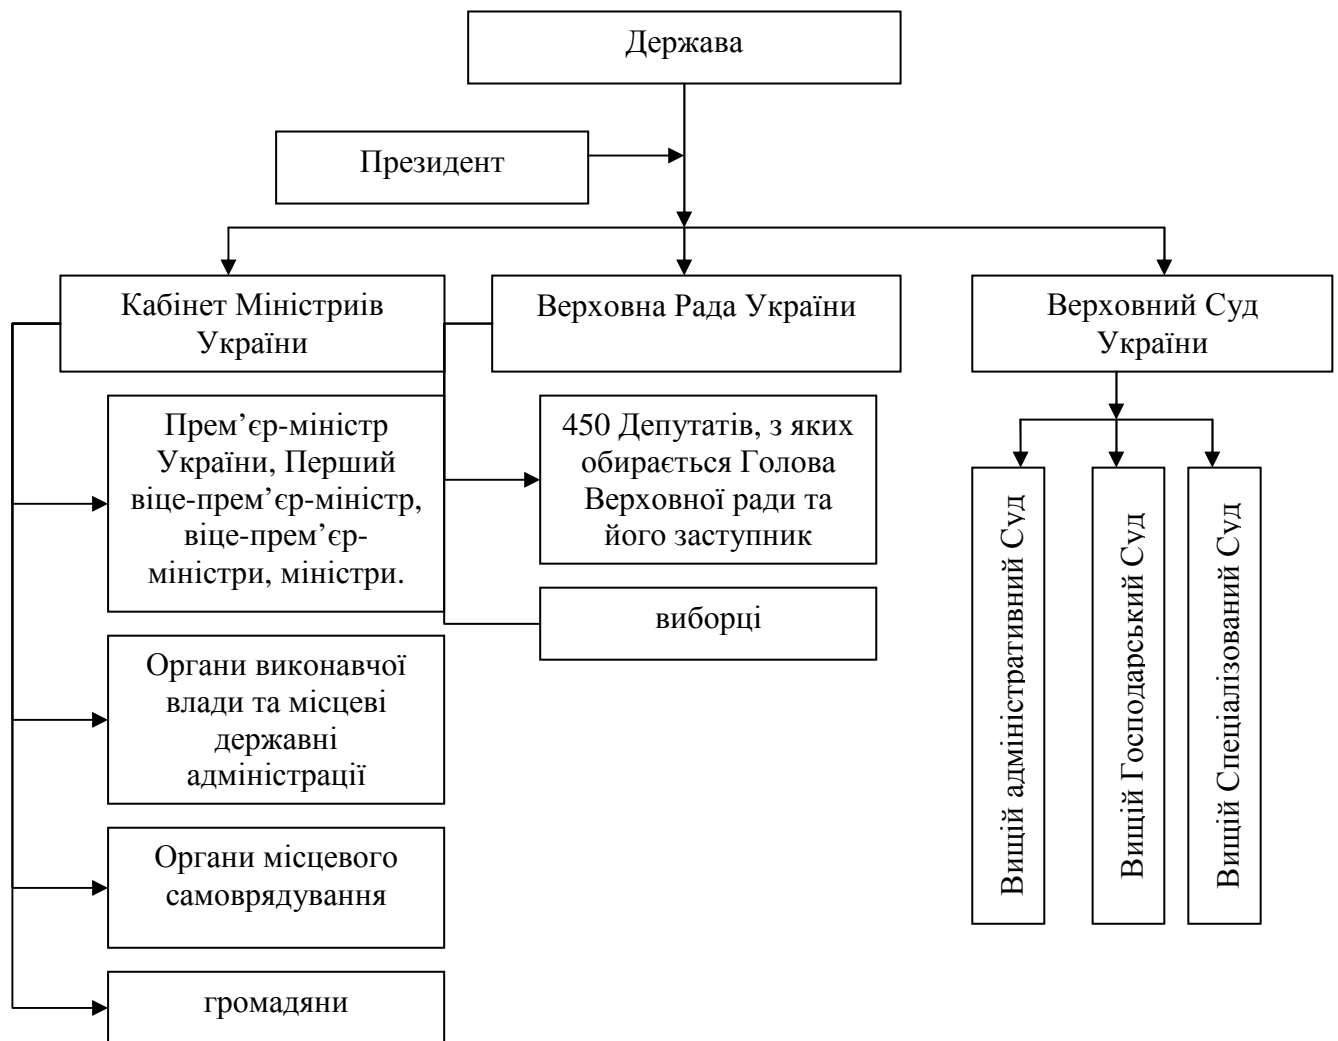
Держава

Президент

Кабінет Міністрів України

Верховна Рада України

Верховний Суд України

Прем’єр-міністр України, Перший віце-прем’єр-міністр, віце-прем’єр-міністри, міністри.

450 Депутатів, з яких обирається Голова Верховної ради та його заступник

виборці

Органи виконавчої влади та місцеві державні адміністрації

Органи місцевого самоврядування

громадяни

Вищій адміністративний Суд

Вищій Господарський Суд

Вищій Спеціалізований Суд